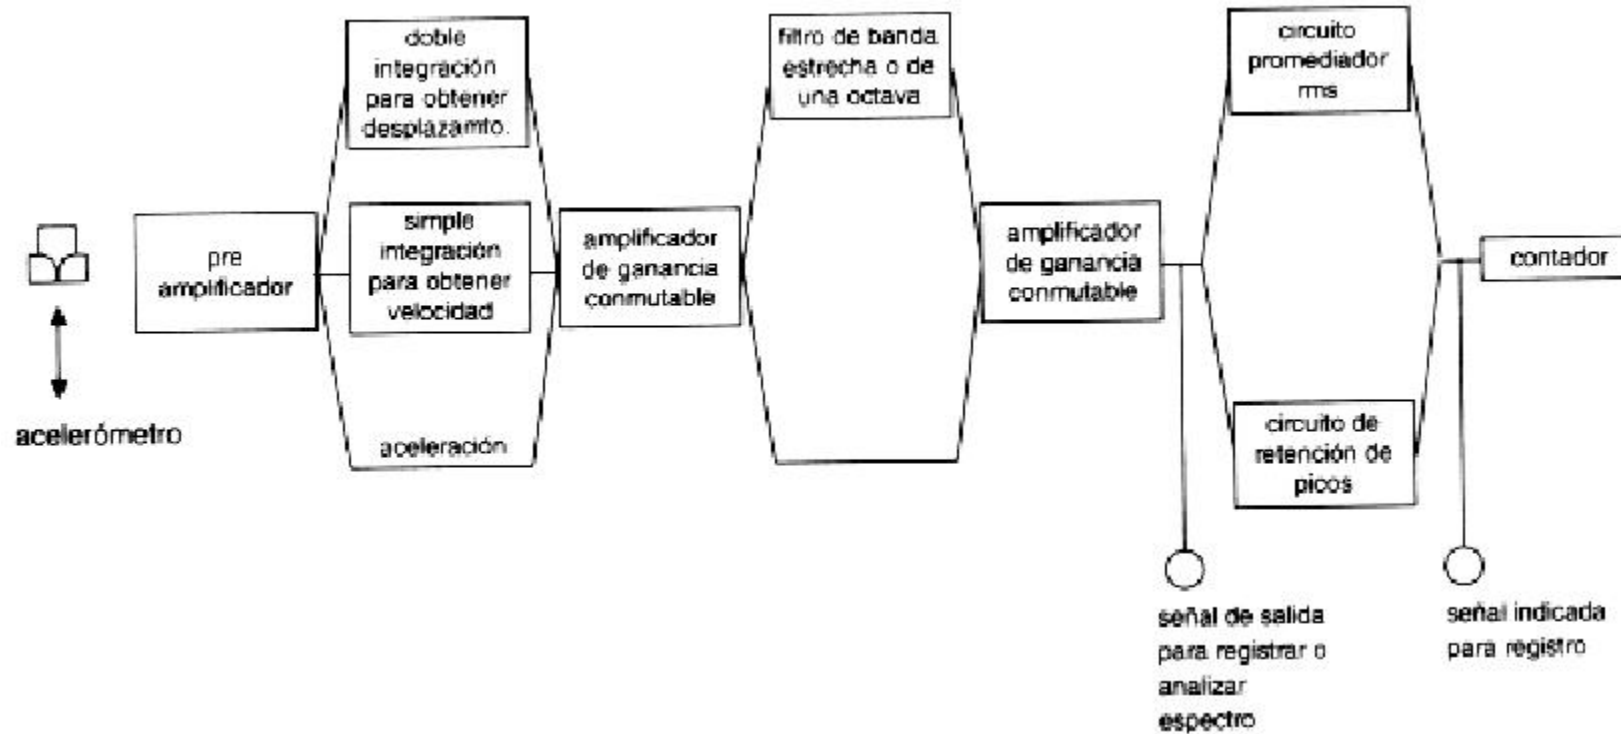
acelerómetro

pre amplificador

doble integración para obtener desplazamto.

simple integración para obtener velocidad

aceleración

amplificador de ganancia conmutable

filtro de banda estrecha o de una octava

amplificador de ganancia conmutable

circuito promediador rms

circuito de retención de picos

contador

señal de salida para registrar o analizar espectro

señal indicada para registro